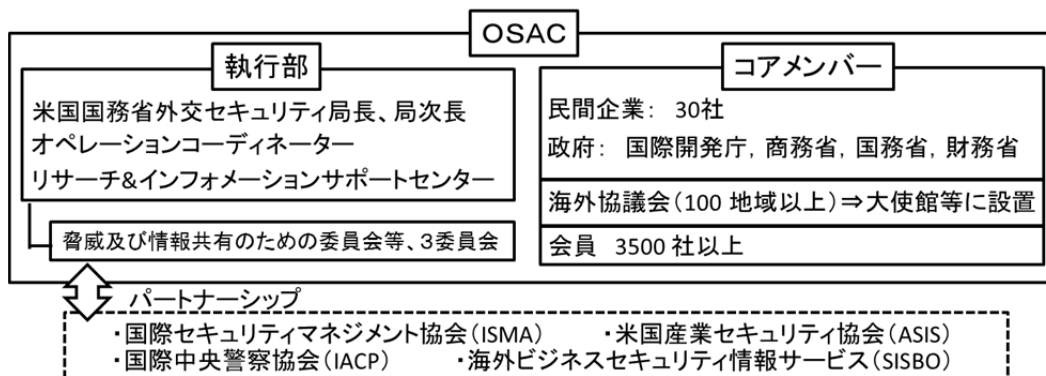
OSAC

執行部

米国国務省外交セキュリティ局長、局次長
オペレーションコーディネーター
リサーチ&インフォメーションサポートセンター

脅威及び情報共有のための委員会等、3委員会

コアメンバー

民間企業: 30社
政府: 国際開発庁, 商務省, 国務省, 財務省

海外協議会(100 地域以上)⇒大使館等に設置

会員 3500 社以上

パートナーシップ

・国際セキュリティマネジメント協会(ISMA) ・米国産業セキュリティ協会(ASIS)
・国際中央警察協会(IACP) ・海外ビジネスセキュリティ情報サービス(SISBO)